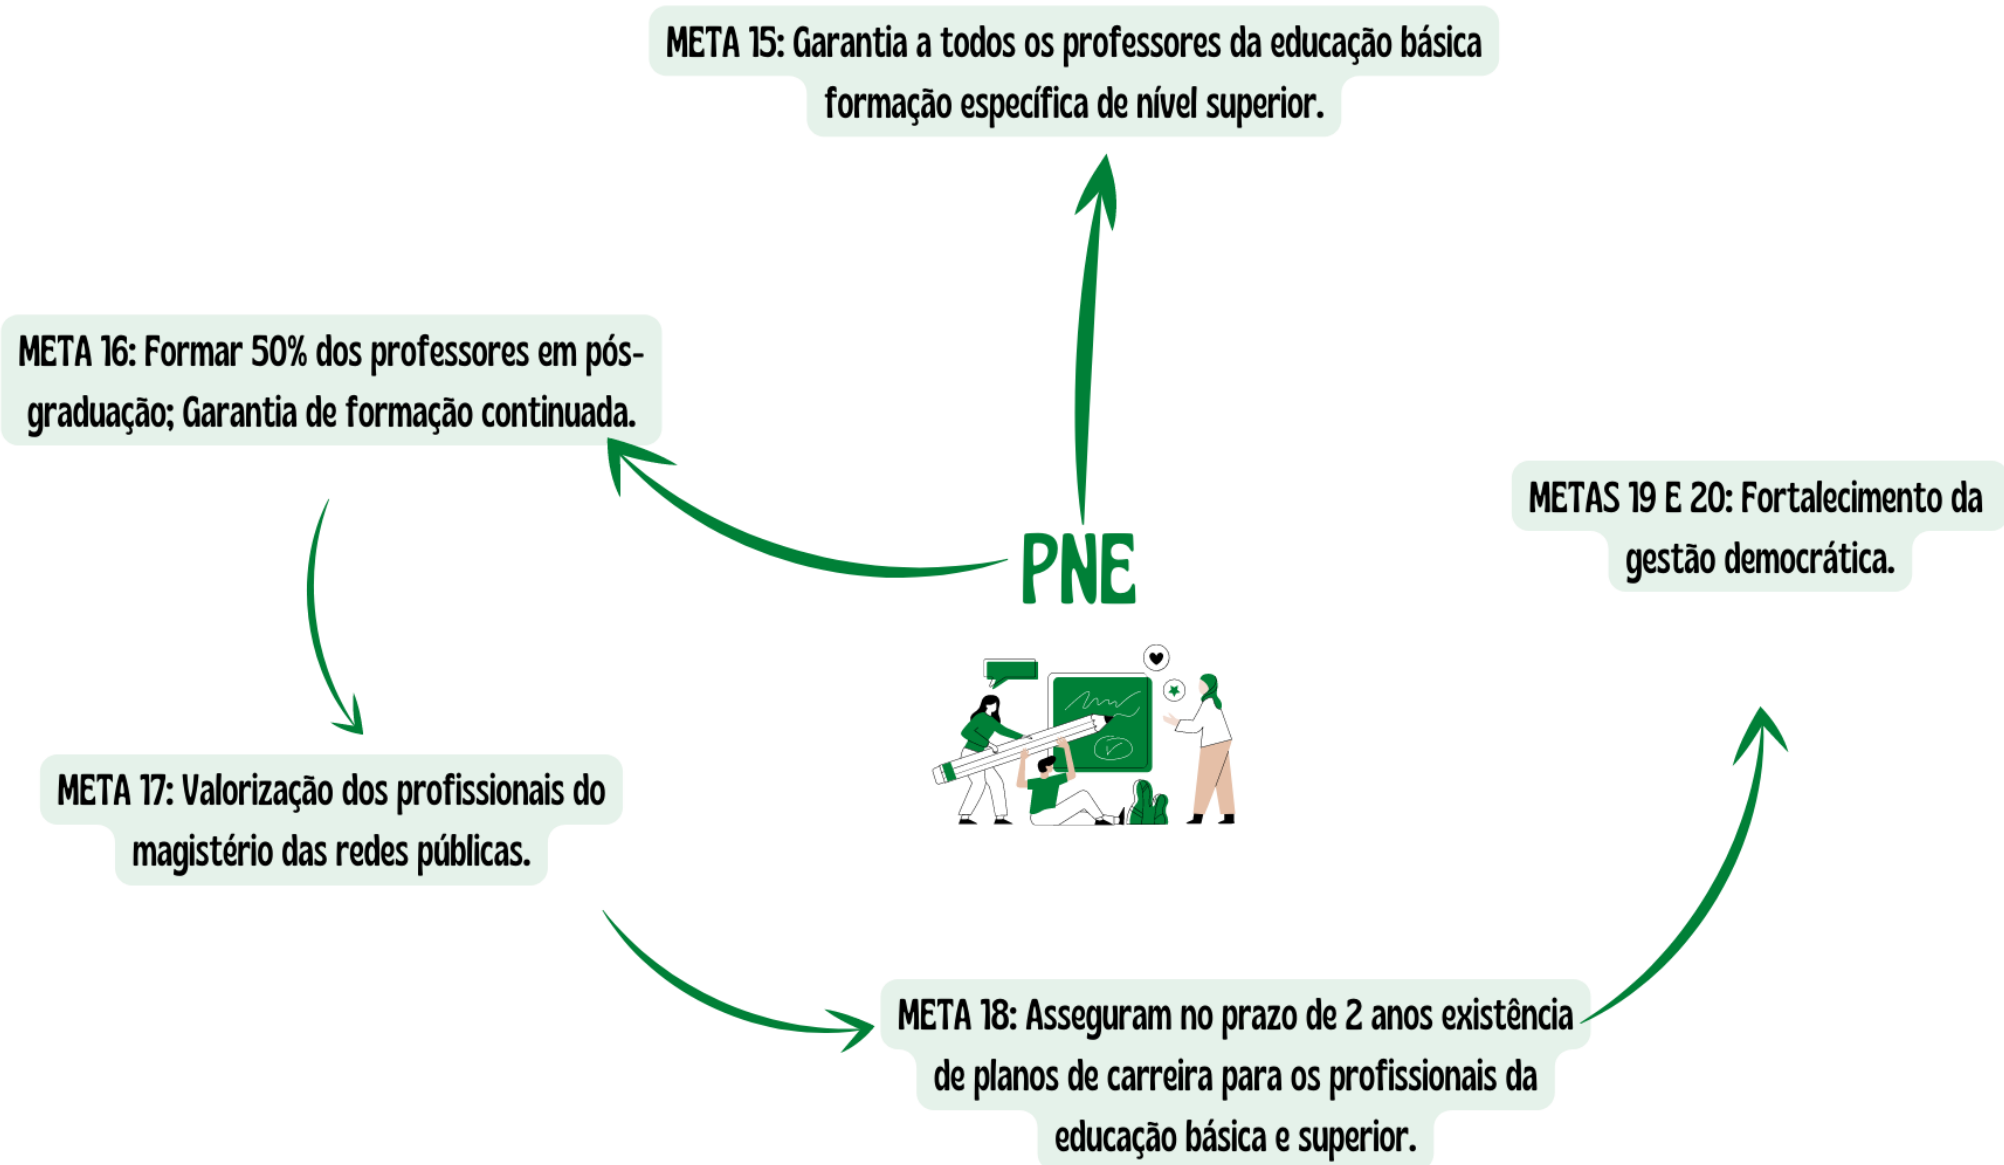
META 15: Garantia a todos os professores da educação básica formação específica de nível superior.

META 16: Formar 50% dos professores em pós-graduação; Garantia de formação continuada.

METAS 19 E 20: Fortalecimento da gestão democrática.

PNE

META 17: Valorização dos profissionais do magistério das redes públicas.

META 18: Asseguram no prazo de 2 anos existência de planos de carreira para os profissionais da educação básica e superior.